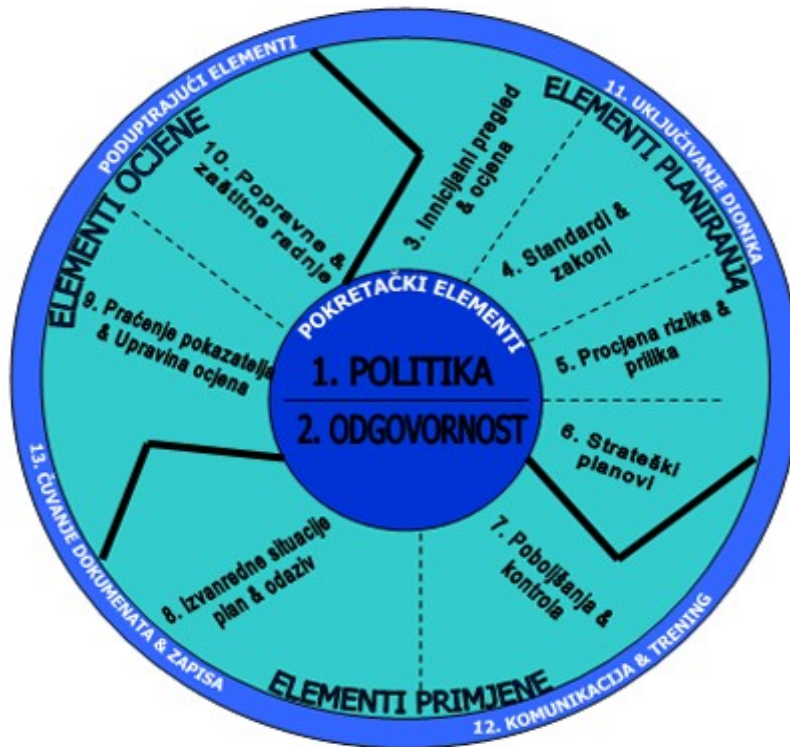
PODUPIRAJUĆI ELEMENTI

11. UKLJUČIVANJE DIONIKA

12. KOMUNIKACIJA & TRENING

13. ČUVANJE DOKUMENATA & ZAPISA

ELEMENTI OCJENE

ELEMENTI PLANIRANJA

ELEMENTI PRIMJENE

POKRETAČKI ELEMENTI

1. POLITIKA

2. ODGOVORNOST

3. Innicijalni pregled & ocjena

4. Standardi & zakoni

5. Procjena rizika & prilika

6. Strateški planovi

7. Poboljšanja & kontrola

8. Izvanredne situacije plan & odaziv

9. Praćenje pokazatelja & Upravina ocjena

10. Popravne & zaštitne radnje